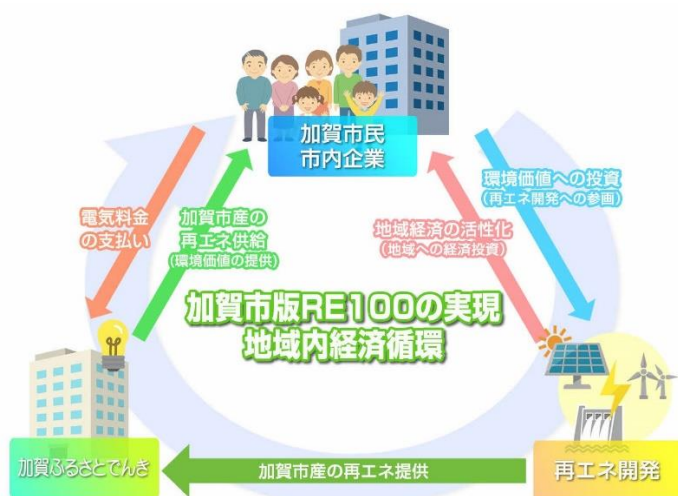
加賀市民
市内企業

電気料金
の支払い

加賀市産の
再エネ供給
（環境価値の提供）

地域経済の活性化
（地域への経済投資）

環境価値への投資
（再エネ開発への参画）

加賀市版RE100の実現
地域内経済循環

加賀ふるさとでんき

加賀市産の再エネ提供

再エネ開発